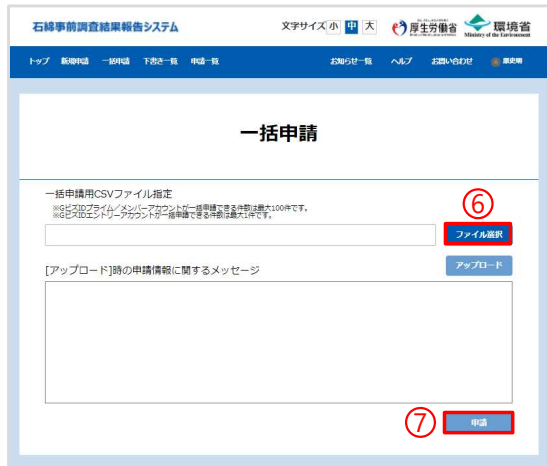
石綿事前調査結果報告システム

文字サイズ 小 中 大

厚生労働省

環境省 Ministry of the Environment

トップ 新規申請 一括申請 下書き一覧 申請一覧

お知らせ一覧 ヘルプ お問い合わせ 履歴

一括申請

一括申請用CSVファイル指定

※GビズIDプライム/メンバーアカウントが一括申請できる件数は最大100件です。
※GビズIDエントリーアカウントが一括申請できる件数は最大1件です。

⑥

ファイル選択

アップロード

[アップロード]時の申請情報に関するメッセージ

⑦

申請